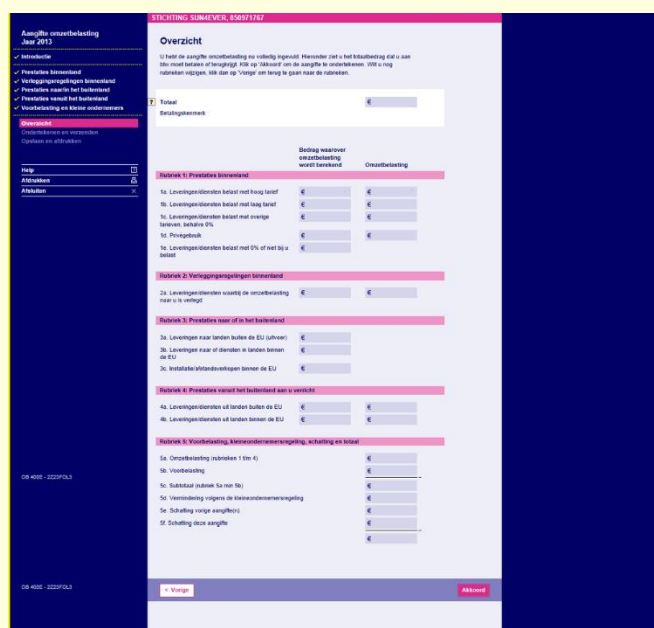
Aangifte omzetbelasting
Jaar 2013

✓ Introductie

✓ Prestaties binnenland
✓ Verleggingsregelingen binnenland
✓ Prestaties naar/in het buitenland
✓ Prestaties vanuit het buitenland
✓ Voorbelasting en kleine ondernemers

Overzicht
Ondertekenen en verzenden
Opslaan en afdrukken

Help
Afdrukken
Afsluiten

OB 400E - 2Z23FOL3

OB 400E - 2Z23FOL3

STICHTING SUN4EVER, 850971767

Overzicht

U hebt de aangifte omzetbelasting nu volledig ingevuld. Hieronder ziet u het totaalbedrag dat u aan btw moet betalen of terugkrijgt. Klik op 'Akkoord' om de aangifte te ondertekenen. Wilt u nog rubrieken wijzigen, klik dan op 'Vorige' om terug te gaan naar de rubrieken.

?
Totaal €
Betalingskenmerk

Bedrag waarover omzetbelasting wordt berekend
Omzetbelasting

Rubriek 1: Prestaties binnenland

1a. Leveringen/diensten belast met hoog tarief € €
1b. Leveringen/diensten belast met laag tarief € €
1c. Leveringen/diensten belast met overige tarieven, behalve 0% € €
1d. Privégebruik € €
1e. Leveringen/diensten belast met 0% of niet bij u belast €

Rubriek 2: Verleggingsregelingen binnenland

2a. Leveringen/diensten waarbij de omzetbelasting naar u is verlegd € €

Rubriek 3: Prestaties naar of in het buitenland

3a. Leveringen naar landen buiten de EU (uitvoer) €
3b. Leveringen naar of diensten in landen binnen de EU €
3c. Installatie/afstandsverkopen binnen de EU €

Rubriek 4: Prestaties vanuit het buitenland aan u verricht

4a. Leveringen/diensten uit landen buiten de EU € €
4b. Leveringen/diensten uit landen binnen de EU € €

Rubriek 5: Voorbelasting, kleineondernemersregeling, schatting en totaal

5a. Omzetbelasting (rubrieken 1 t/m 4) €
5b. Voorbelasting €
5c. Subtotaal (rubriek 5a min 5b) €
5d. Vermindering volgens de kleineondernemersregeling €
5e. Schatting vorige aangifte(n) €
5f. Schatting deze aangifte €
€

< Vorige
Akkoord